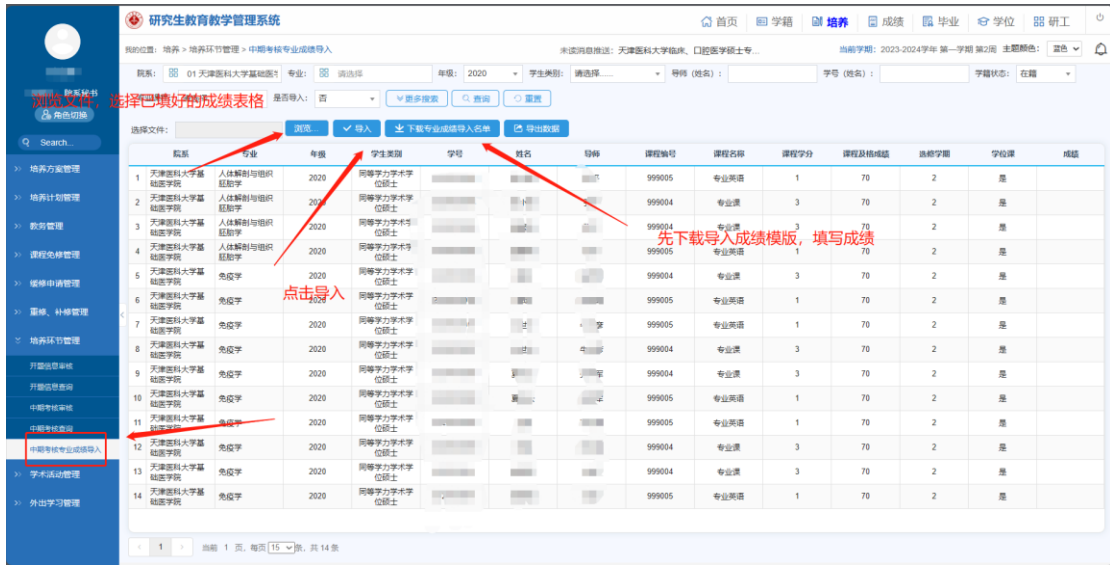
研究生教育教学管理系统

首页 学籍 培养 成绩 毕业 学位 研工

我的位置：培养 > 培养环节管理 > 中期考核专业成绩导入

未读消息推送：天津医科大学临床、口腔医学硕士专...

当前学期：2023-2024学年 第一学期 第2周 主题颜色：蓝色

院系：01 天津医科大学基础医学 专业：请选择 年级：2020 学生类别：请选择...... 导师（姓名）： 学号（姓名）： 学籍状态：在籍

是否导入：否 更多搜索 查询 重置

浏览文件，选择已填好的成绩表格

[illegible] 秘书

角色切换

Search...

选择文件： 浏览... 导入 下载专业成绩导入名单 导出数据

培养方案管理
培养计划管理
教务管理
课程免修管理
缓修申请管理
重修、补修管理
培养环节管理
开题信息审核
开题信息查询
中期考核审核
中期考核查询
中期考核专业成绩导入
学术活动管理
外出学习管理

| | 院系 | 专业 | 年级 | 学生类别 | 学号 | 姓名 | 导师 | 课程编号 | 课程名称 | 课程学分 | 课程及格成绩 | 选修学期 | 学位课 | 成绩 |
|---|---|---|---|---|---|---|---|---|---|---|---|---|---|---|
| 1 | 天津医科大学基础医学院 | 人体解剖与组织胚胎学 | 2020 | 同等学力学术学位硕士 | | | | 999005 | 专业英语 | 1 | 70 | 2 | 是 | |
| 2 | 天津医科大学基础医学院 | 人体解剖与组织胚胎学 | 2020 | 同等学力学术学位硕士 | | | | 999004 | 专业课 | 3 | 70 | 2 | 是 | |
| 3 | 天津医科大学基础医学院 | 人体解剖与组织胚胎学 | 2020 | 同等学力学术学位硕士 | | | | 999004 | 专业课 | 3 | 70 | 2 | 是 | |
| 4 | 天津医科大学基础医学院 | 人体解剖与组织胚胎学 | 2020 | 同等学力学术学位硕士 | | | | 999005 | 专业英语 | 1 | 70 | 2 | 是 | |
| 5 | 天津医科大学基础医学院 | 免疫学 | 2020 | 同等学力学术学位硕士 | | | | 999004 | 专业课 | 3 | 70 | 2 | 是 | |
| 6 | 天津医科大学基础医学院 | 免疫学 | 2020 | 同等学力学术学位硕士 | | | | 999005 | 专业英语 | 1 | 70 | 2 | 是 | |
| 7 | 天津医科大学基础医学院 | 免疫学 | 2020 | 同等学力学术学位硕士 | | | | 999005 | 专业英语 | 1 | 70 | 2 | 是 | |
| 8 | 天津医科大学基础医学院 | 免疫学 | 2020 | 同等学力学术学位硕士 | | | | 999004 | 专业课 | 3 | 70 | 2 | 是 | |
| 9 | 天津医科大学基础医学院 | 免疫学 | 2020 | 同等学力学术学位硕士 | | | | 999004 | 专业课 | 3 | 70 | 2 | 是 | |
| 10 | 天津医科大学基础医学院 | 免疫学 | 2020 | 同等学力学术学位硕士 | | | | 999005 | 专业英语 | 1 | 70 | 2 | 是 | |
| 11 | 天津医科大学基础医学院 | 免疫学 | 2020 | 同等学力学术学位硕士 | | | | 999005 | 专业英语 | 1 | 70 | 2 | 是 | |
| 12 | 天津医科大学基础医学院 | 免疫学 | 2020 | 同等学力学术学位硕士 | | | | 999004 | 专业课 | 3 | 70 | 2 | 是 | |
| 13 | 天津医科大学基础医学院 | 免疫学 | 2020 | 同等学力学术学位硕士 | | | | 999004 | 专业课 | 3 | 70 | 2 | 是 | |
| 14 | 天津医科大学基础医学院 | 免疫学 | 2020 | 同等学力学术学位硕士 | | | | 999005 | 专业英语 | 1 | 70 | 2 | 是 | |

先下载导入成绩模版，填写成绩

点击导入

1 当前 1 页，每页 15 条，共 14 条